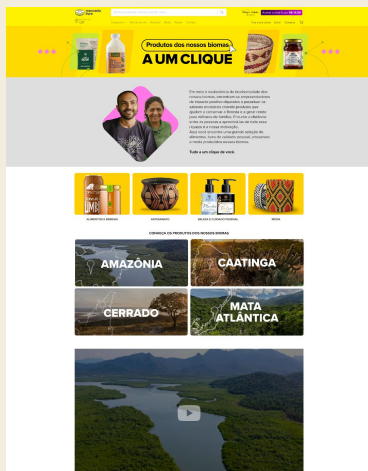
mercado livre

Produtos dos nossos biomas
A UM CLIQUE

Tudo a um clique de você.

ALIMENTOS E BEBIDAS
ARTESANATO
BELEZA E CUIDADO PESSOAL
MODA

CONHEÇA OS PRODUTOS DOS NOSSOS BIOMAS

AMAZÔNIA
CAATINGA
CERRADO
MATA ATLÂNTICA